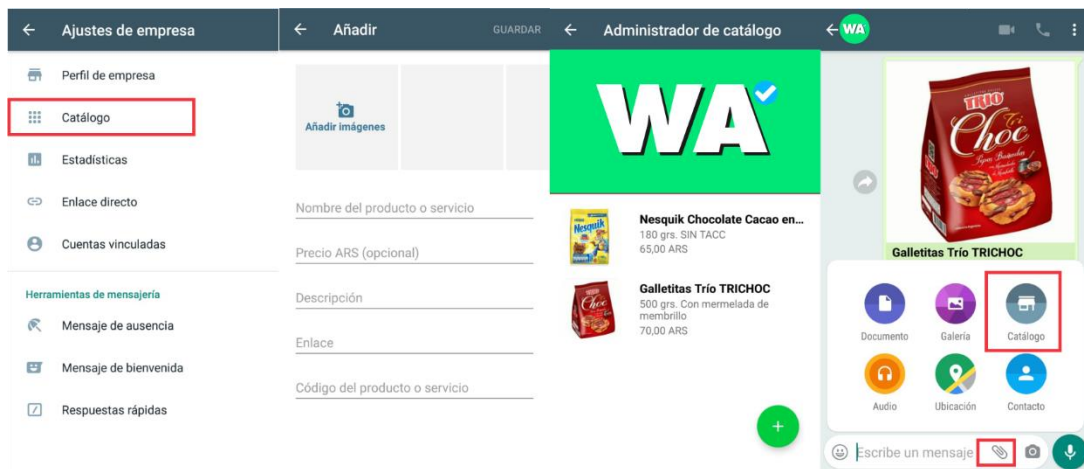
Ajustes de empresa

Perfil de empresa

Catálogo

Estadísticas

Enlace directo

Cuentas vinculadas

Herramientas de mensajería

Mensaje de ausencia

Mensaje de bienvenida

Respuestas rápidas

Añadir

GUARDAR

Añadir imágenes

Nombre del producto o servicio

Precio ARS (opcional)

Descripción

Enlace

Código del producto o servicio

Administrador de catálogo

WA

Nesquik Chocolate Cacao en...
180 grs. SIN TACC
65,00 ARS

Galletitas Trío TRICHOC
500 grs. Con mermelada de membrillo
70,00 ARS

WA

TRIO
Tri Choc

Galletitas Trío TRICHOC

Documento

Galería

Catálogo

Audio

Ubicación

Contacto

Escribe un mensaje